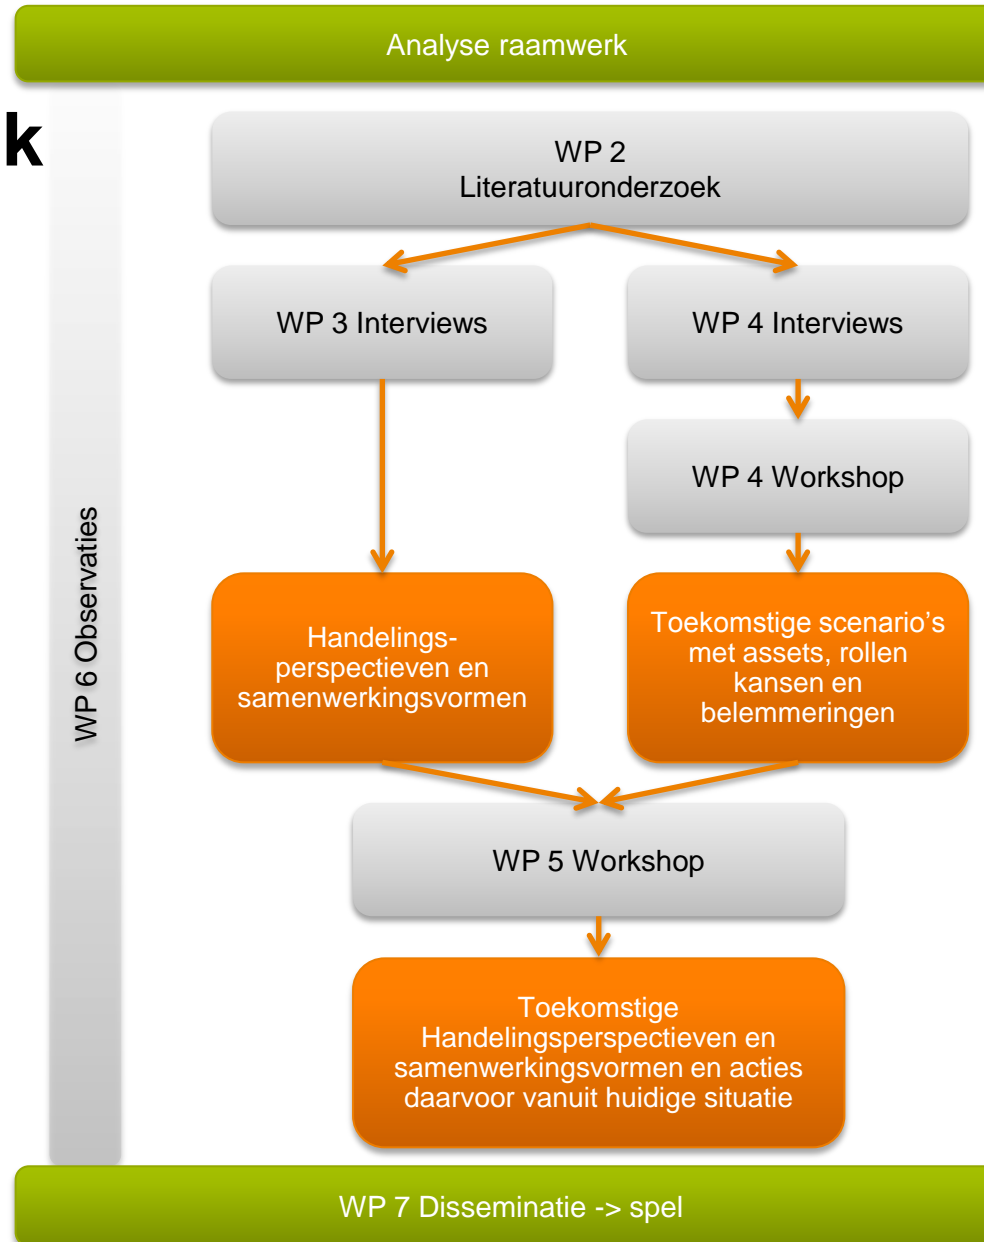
Analyse raamwerk

k

WP 6 Observaties

WP 2
Literatuuronderzoek

WP 3 Interviews

WP 4 Interviews

WP 4 Workshop

Handelingsperspectieven en samenwerkingsvormen

Toekomstige scenario's met assets, rollen kansen en belemmeringen

WP 5 Workshop

Toekomstige Handelingsperspectieven en samenwerkingsvormen en acties daarvoor vanuit huidige situatie

WP 7 Disseminatie -> spel